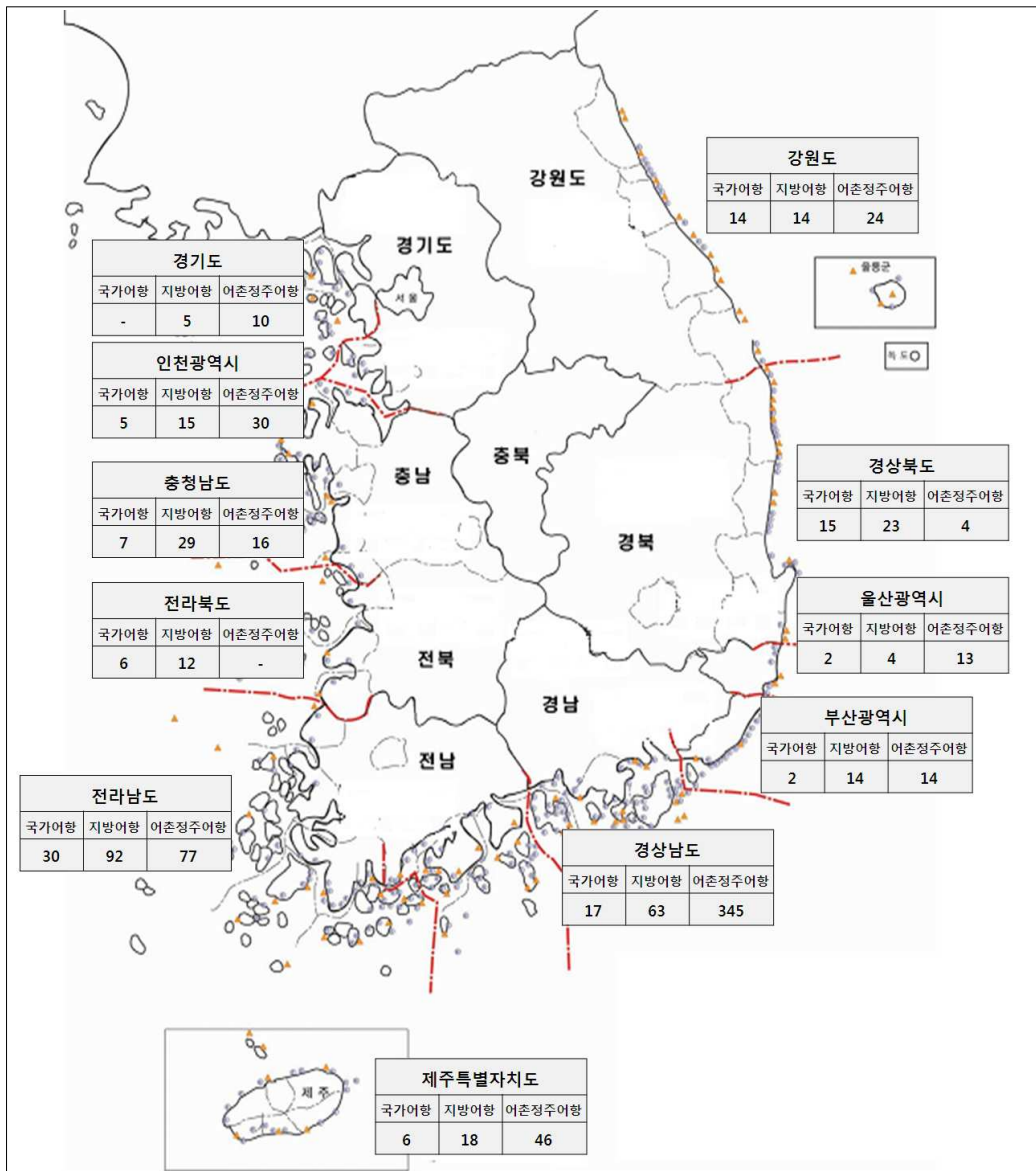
강원도

| 국가어항 | 지방어항 | 어촌정주어항 |
|---|---|---|
| 14 | 14 | 24 |

경기도

| 국가어항 | 지방어항 | 어촌정주어항 |
|---|---|---|
| - | 5 | 10 |

서울

울릉군

독도

인천광역시

| 국가어항 | 지방어항 | 어촌정주어항 |
|---|---|---|
| 5 | 15 | 30 |

충남

충북

충청남도

| 국가어항 | 지방어항 | 어촌정주어항 |
|---|---|---|
| 7 | 29 | 16 |

경상북도

| 국가어항 | 지방어항 | 어촌정주어항 |
|---|---|---|
| 15 | 23 | 4 |

경북

전라북도

| 국가어항 | 지방어항 | 어촌정주어항 |
|---|---|---|
| 6 | 12 | - |

울산광역시

| 국가어항 | 지방어항 | 어촌정주어항 |
|---|---|---|
| 2 | 4 | 13 |

전북

경남

부산광역시

| 국가어항 | 지방어항 | 어촌정주어항 |
|---|---|---|
| 2 | 14 | 14 |

전남

전라남도

| 국가어항 | 지방어항 | 어촌정주어항 |
|---|---|---|
| 30 | 92 | 77 |

경상남도

| 국가어항 | 지방어항 | 어촌정주어항 |
|---|---|---|
| 17 | 63 | 345 |

제주

제주특별자치도

| 국가어항 | 지방어항 | 어촌정주어항 |
|---|---|---|
| 6 | 18 | 46 |